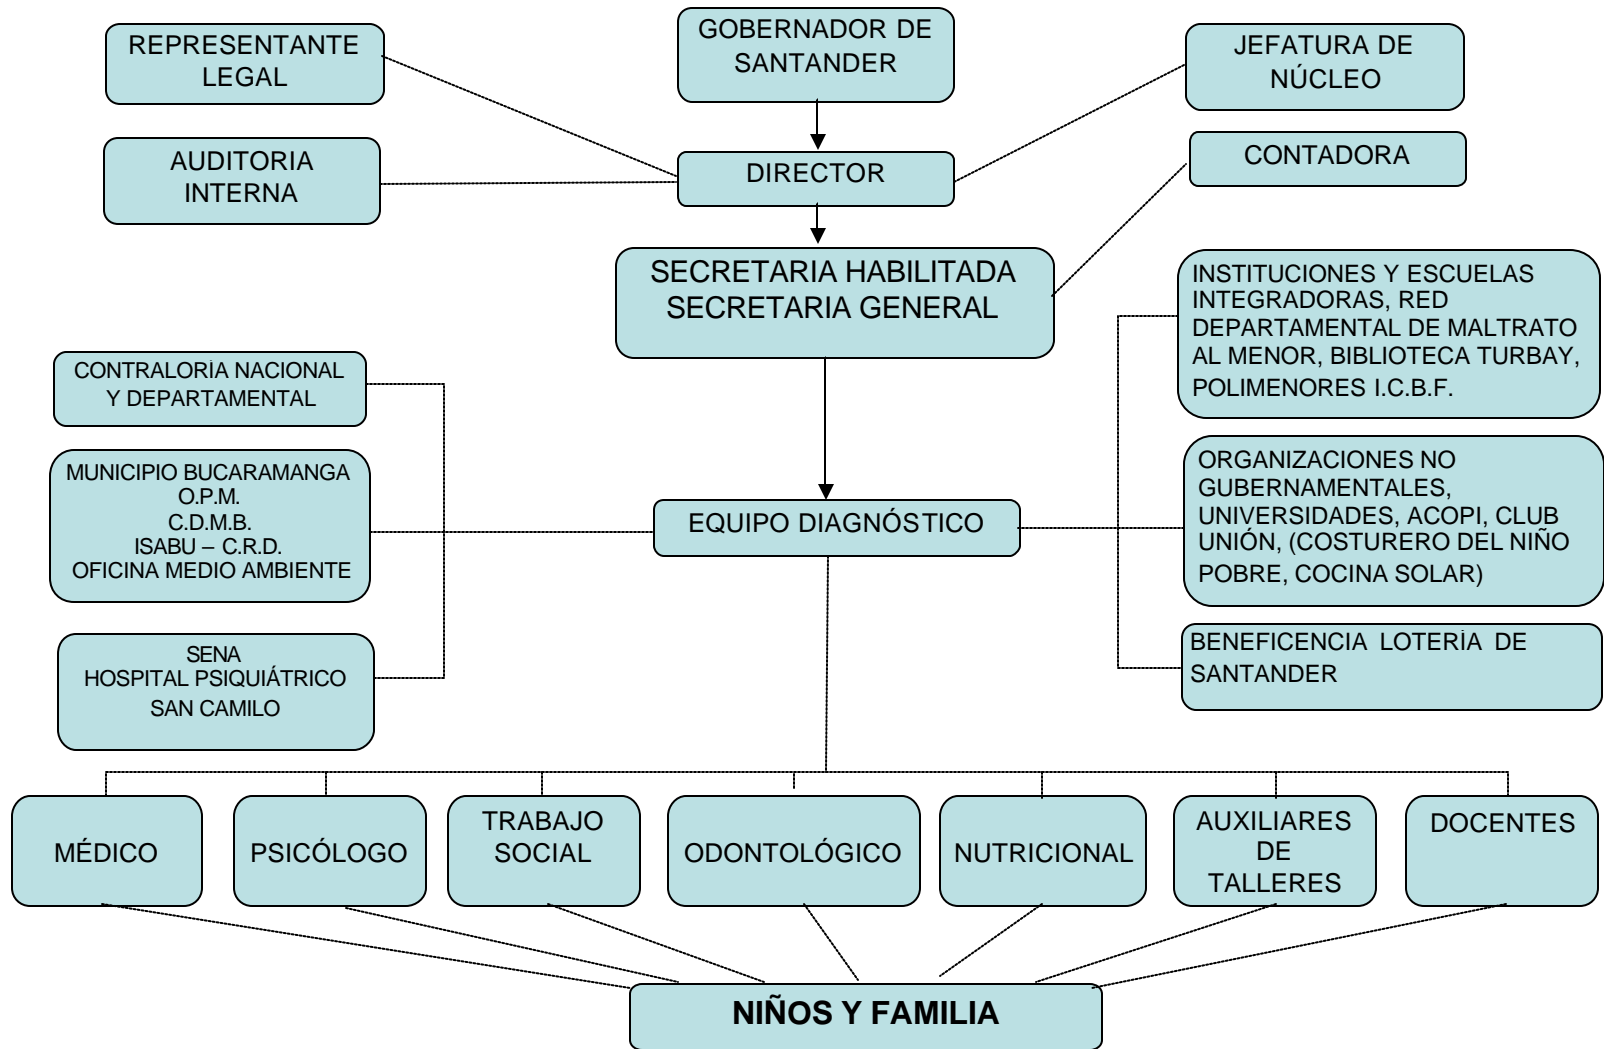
REPRESENTANTE LEGAL

GOBERNADOR DE SANTANDER

JEFATURA DE NÚCLEO

AUDITORIA INTERNA

DIRECTOR

CONTADORA

SECRETARIA HABILITADA
SECRETARIA GENERAL

INSTITUCIONES Y ESCUELAS INTEGRADORAS, RED DEPARTAMENTAL DE MALTRATO AL MENOR, BIBLIOTECA TURBAY, POLIMENORES I.C.B.F.

CONTRALORIA NACIONAL Y DEPARTAMENTAL

MUNICIPIO BUCARAMANGA
O.P.M.
C.D.M.B.
ISABU – C.R.D.
OFICINA MEDIO AMBIENTE

EQUIPO DIAGNÓSTICO

ORGANIZACIONES NO GUBERNAMENTALES, UNIVERSIDADES, ACOPI, CLUB UNIÓN, (COSTURERO DEL NIÑO POBRE, COCINA SOLAR)

SENA
HOSPITAL PSIQUIÁTRICO
SAN CAMILO

BENEFICENCIA LOTERÍA DE SANTANDER

MÉDICO

PSICÓLOGO

TRABAJO SOCIAL

ODONTOLÓGICO

NUTRICIONAL

AUXILIARES DE TALLERES

DOCENTES

NIÑOS Y FAMILIA